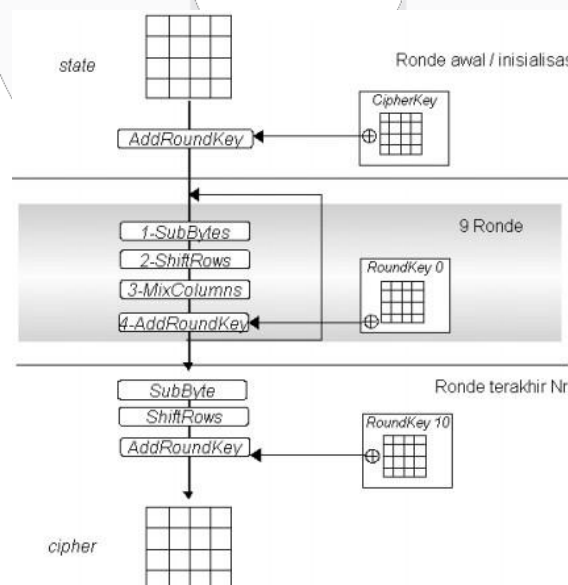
state

Ronde awal / inisialisas

CipherKey

AddRoundKey

9 Ronde

1-SubBytes

2-ShiftRows

3-MixColumns

RoundKey 0

4-AddRoundKey

Ronde terakhir Nr

SubByte

ShiftRows

RoundKey 10

AddRoundKey

cipher